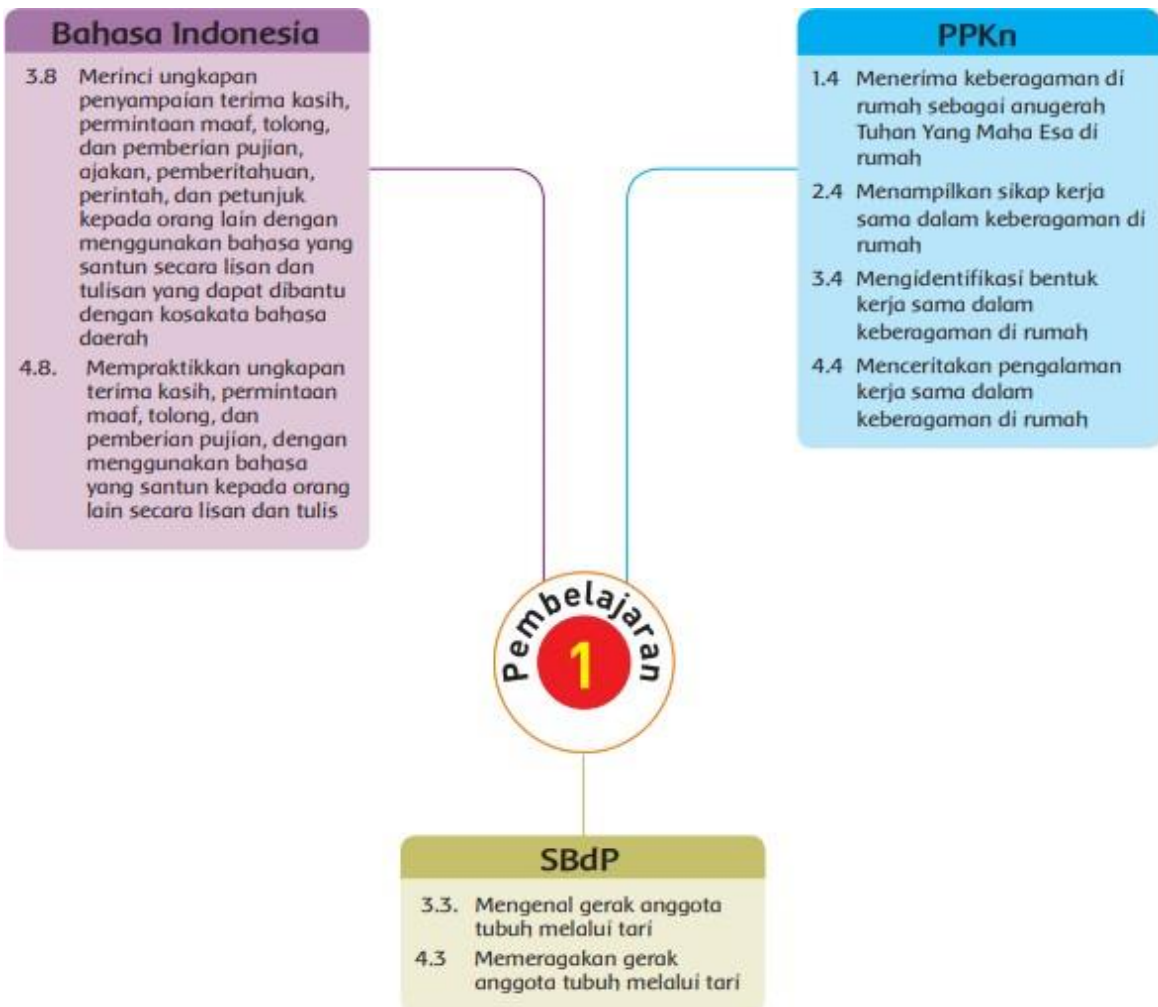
Bahasa Indonesia

3.8 Merinci ungkapan penyampaian terima kasih, permintaan maaf, tolong, dan pemberian pujian, ajakan, pemberitahuan, perintah, dan petunjuk kepada orang lain dengan menggunakan bahasa yang santun secara lisan dan tulisan yang dapat dibantu dengan kosakata bahasa daerah

4.8. Mempraktikkan ungkapan terima kasih, permintaan maaf, tolong, dan pemberian pujian, dengan menggunakan bahasa yang santun kepada orang lain secara lisan dan tulis

PPKn

1.4 Menerima keberagaman di rumah sebagai anugerah Tuhan Yang Maha Esa di rumah

2.4 Menampilkan sikap kerja sama dalam keberagaman di rumah

3.4 Mengidentifikasi bentuk kerja sama dalam keberagaman di rumah

4.4 Menceritakan pengalaman kerja sama dalam keberagaman di rumah

Pembelajaran 1

SBdP

3.3. Mengenal gerak anggota tubuh melalui tari

4.3 Memeragakan gerak anggota tubuh melalui tari